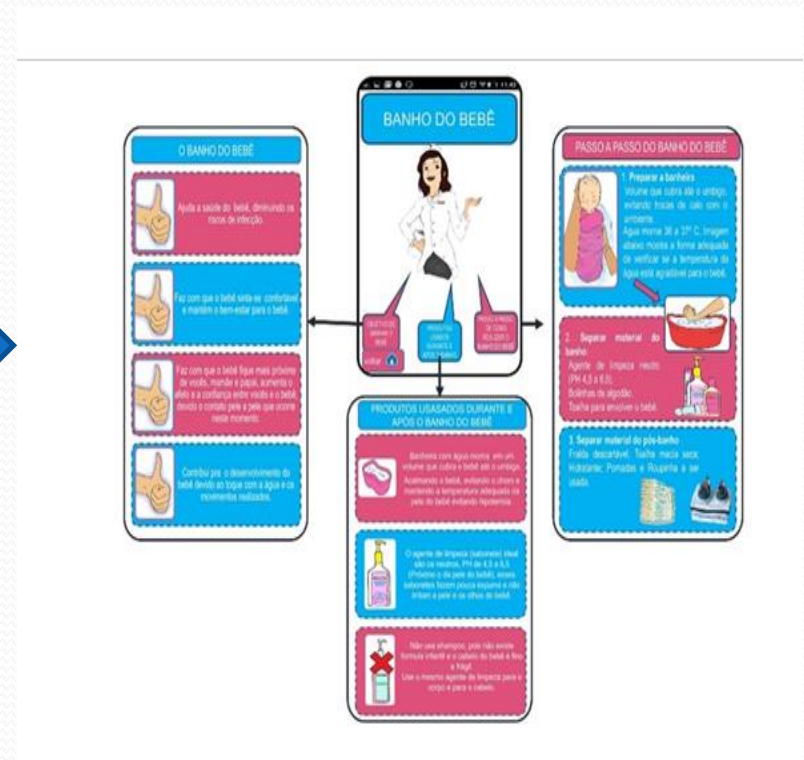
BANHO DO BEBÊ

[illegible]

voltar

O BANHO DO BEBÊ

Ajuda a saúde do bebê, diminuindo os riscos de infecção.

Faz com que o bebê sinta-se confortável e mantém o bem-estar para o bebê.

Faz com que o bebê fique mais próximo de vocês, mamãe e papai, aumenta o afeto e a confiança entre vocês e o bebê, devido o contato pele a pele que ocorre neste momento.

Contribui pra o desenvolvimento do bebê devido ao toque com a água e os movimentos realizados.

PASSO A PASSO DO BANHO DO BEBÊ

1. Preparar a banheira
Volume que cubra até o umbigo, evitando trocas de calo com o ambiente.
Água morna 36 a 37° C. Imagem abaixo mostra a forma adequada de verificar se a temperatura da água está agradável para o bebê.

2. Separar material do banho
Agente de limpeza neutro (PH 4,5 a 6,0);
Bolinhas de algodão;
Toalha para envolver o bebê.

3. Separar material do pós-banho
Fralda descartável, Toalha macia seca, Hidratante, Pomadas e Roupinha a ser usada.

PRODUTOS USASADOS DURANTE E APÓS O BANHO DO BEBÊ

Banheira com água morna em um volume que cubra o bebê até o umbigo.
Acalmando o bebê, evitando o choro e mantendo a temperatura adequada da pele do bebê evitando hipotermia.

O agente de limpeza (sabonete) ideal são os neutros, PH de 4,5 a 5,5 (Próximo o da pele do bebê), esses sabonetes fazem pouca espuma e não irritam a pele e os olhos do bebê.

Não use shampoo, pois não existe fórmula infantil e o cabelo do bebê é fino e frágil.
Use o mesmo agente de limpeza para o corpo e para o cabelo.